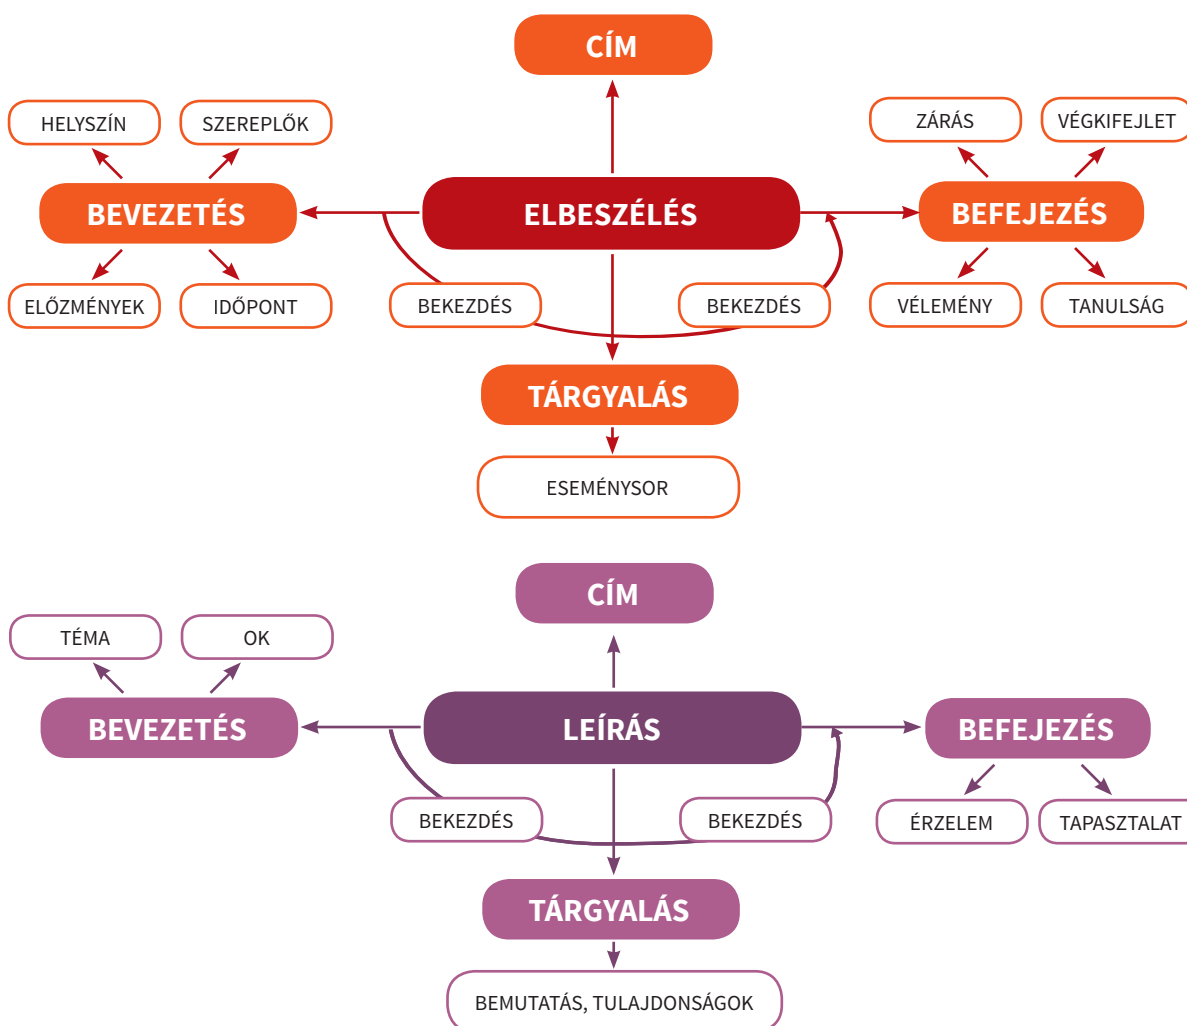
CÍM

HELYSZÍN

SZEREPLŐK

ZÁRÁS

VÉGKIFEJLET

BEVEZETÉS

ELBESZÉLÉS

BEFEJEZÉS

ELŐZMÉNYEK

IDŐPONT

BEKEZDÉS

BEKEZDÉS

VÉLEMÉNY

TANULSÁG

TÁRGYALÁS

ESEMÉNYSOR

CÍM

TÉMA

OK

BEVEZETÉS

LEÍRÁS

BEFEJEZÉS

BEKEZDÉS

BEKEZDÉS

ÉRZELEM

TAPASZTALAT

TÁRGYALÁS

BEMUTATÁS, TULAJDONSÁGOK